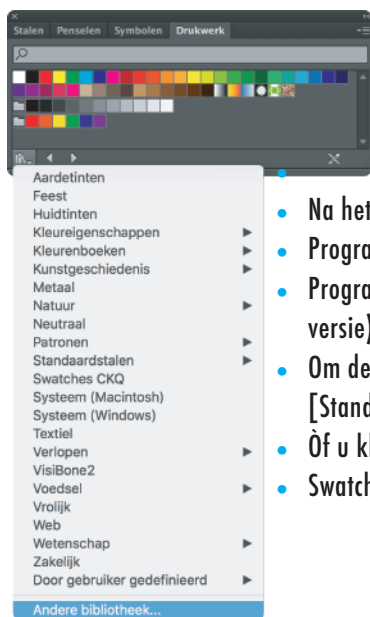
Stalen Penselen Symbolen Drukwerk

Aardetinten
Feest
Huidtinten
Kleureigenschappen
Kleurenboeken
Kunstgeschiedenis
Metaal
Natuur
Neutraal
Patronen
Standaardstalen
Swatches CKQ
Systeem (Macintosh)
Systeem (Windows)
Textiel
Verlopen
VisiBone2
Voedsel
Vrolijk
Web
Wetenschap
Zakelijk
Door gebruiker gedefinieerd
Andere bibliotheek...

Na het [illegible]
Progra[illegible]
Progra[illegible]
versie)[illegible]
Om de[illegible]
[Stand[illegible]
Òf u k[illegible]
Swatch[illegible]